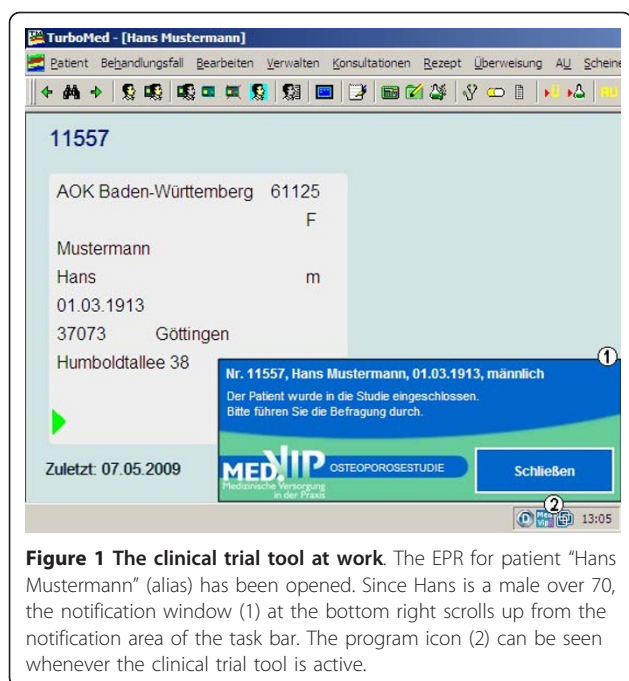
TurboMed - [Hans Mustermann]

Patient Behandlungsfall Bearbeiten Verwalten Konsultationen Rezept Überweisung AU Scheine

11557

AOK Baden-Württemberg 61125

F

Mustermann

Hans m

01.03.1913

37073 Göttingen

Humboldtallee 38

Zuletzt: 07.05.2009

Nr. 11557, Hans Mustermann, 01.03.1913, männlich

Der Patient wurde in die Studie eingeschlossen.
Bitte führen Sie die Befragung durch.

MEDVIP Medizinische Versorgung in der Praxis

OSTEOPOROSESTUDIE

Schließen

①

②

13:05

**Figure 1 The clinical trial tool at work**. The EPR for patient "Hans Mustermann" (alias) has been opened. Since Hans is a male over 70, the notification window (1) at the bottom right scrolls up from the notification area of the task bar. The program icon (2) can be seen whenever the clinical trial tool is active.